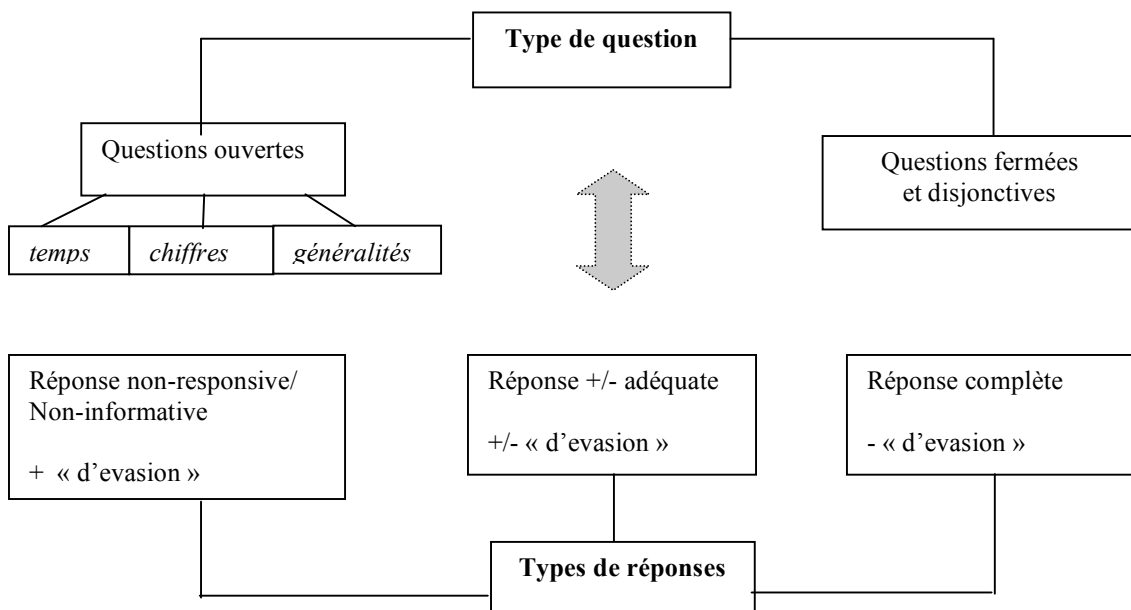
**Type de question**

Questions ouvertes

*temps* | *chiffres* | *généralités*

Questions fermées et disjonctives

Réponse non-responsive/ Non-informative

+ « d'evasion »

Réponse +/- adéquate

+/- « d'evasion »

Réponse complète

- « d'evasion »

**Types de réponses**